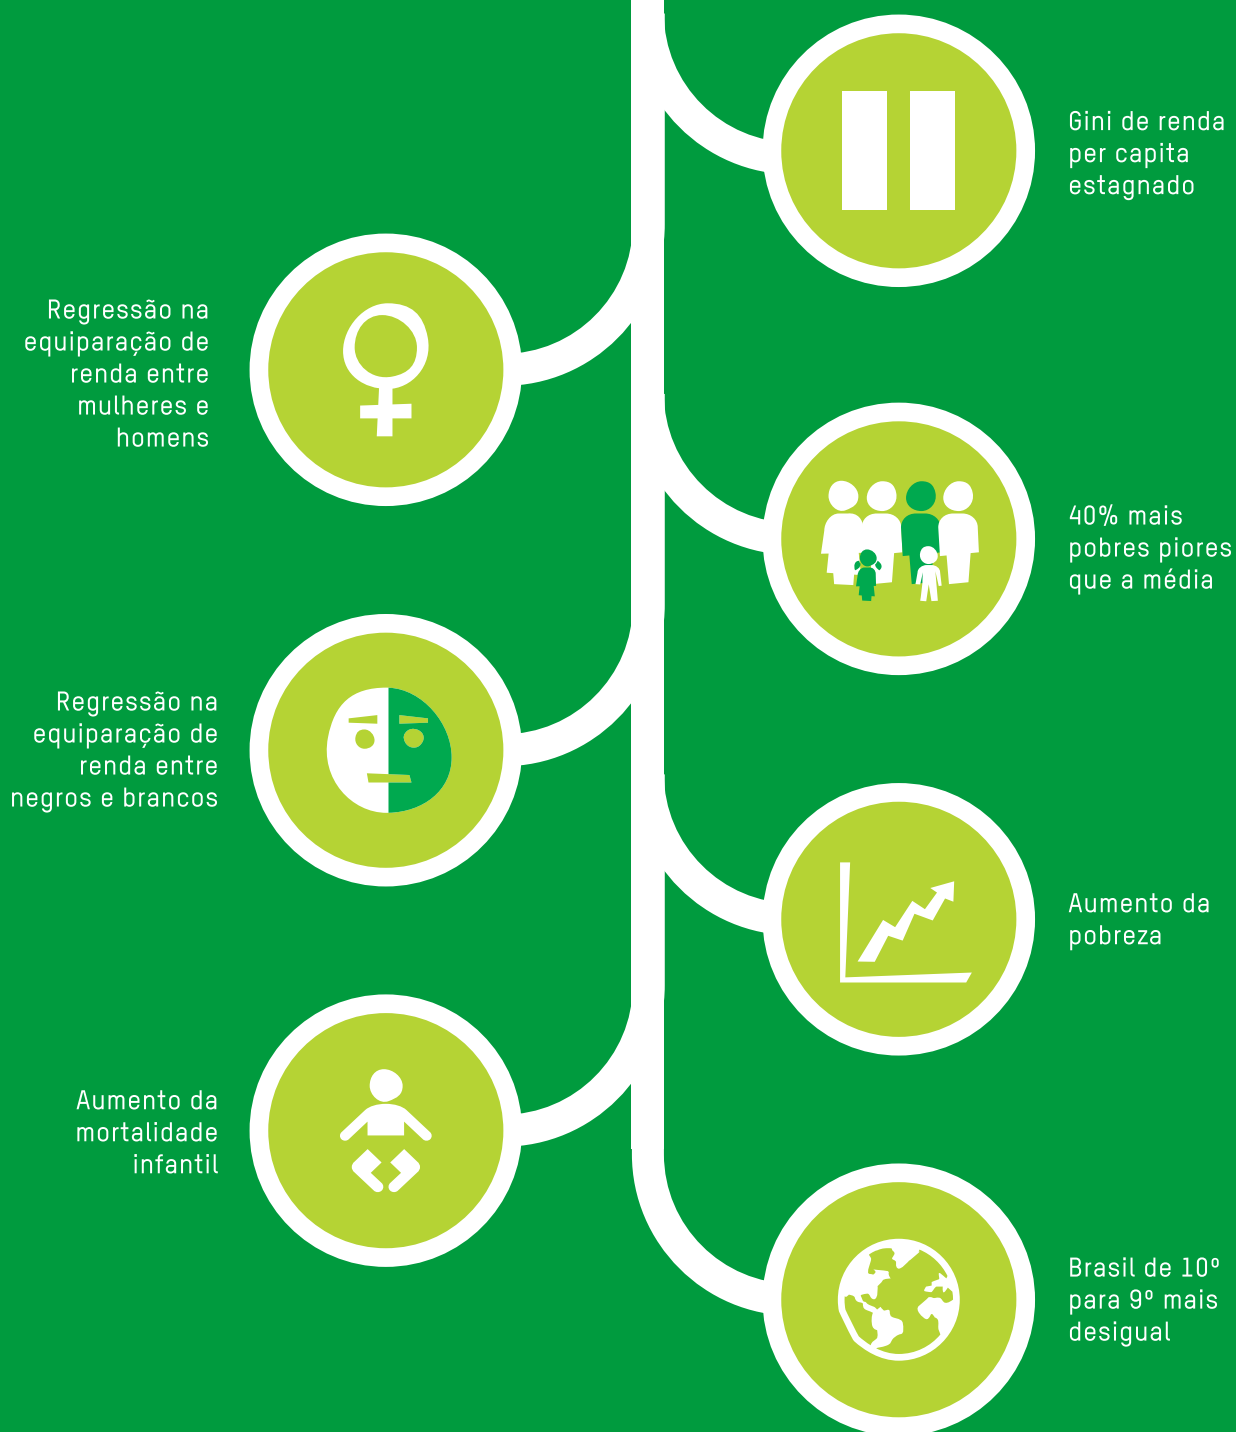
Gini de renda per capita estagnado

Regressão na equiparação de renda entre mulheres e homens

40% mais pobres piores que a média

Regressão na equiparação de renda entre negros e brancos

Aumento da pobreza

Aumento da mortalidade infantil

Brasil de 10º para 9º mais desigual